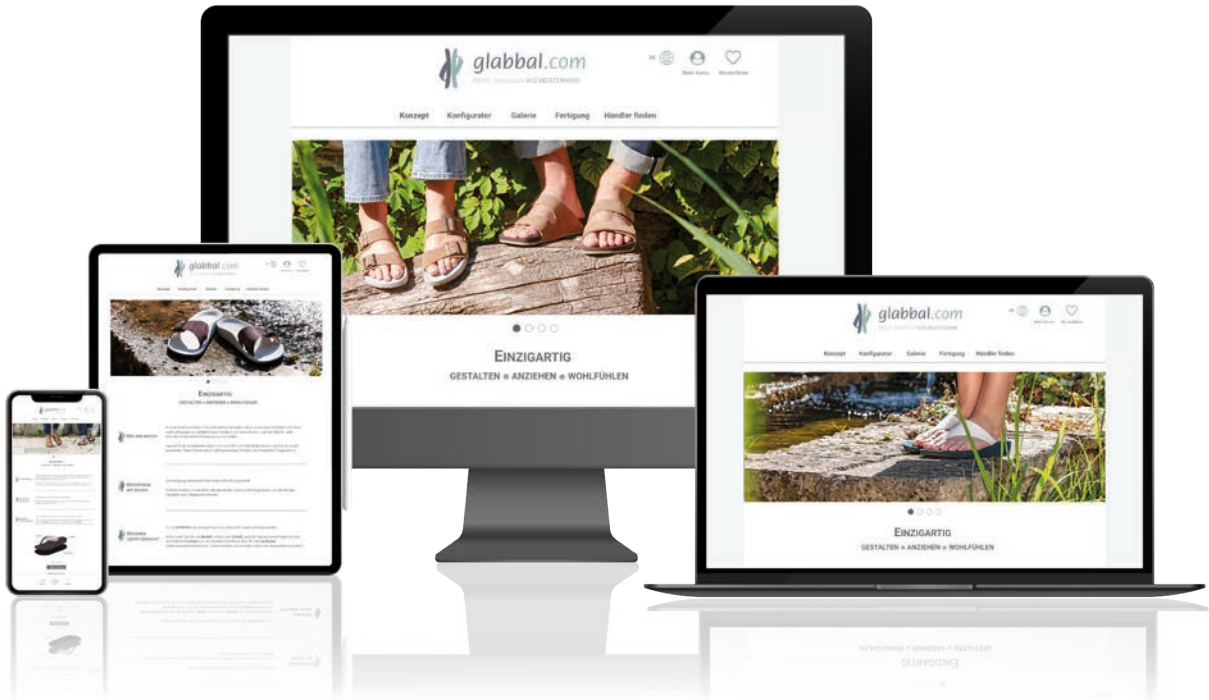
glabbal.com
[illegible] AUS MEISTERHAND

Mein Konto
Merkzettel

Konzept
Konfigurator
Galerie
Fertigung
Händler finden

EINZIGARTIG
GESTALTEN ● ANZIEHEN ● WOHLFÜHLEN

glabbal.com

EINZIGARTIG
GESTALTEN ● ANZIEHEN ● WOHLFÜHLEN

glabbal.com
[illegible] AUS MEISTERHAND

Mein Konto
Merkzettel

Konzept
Konfigurator
Galerie
Fertigung
Händler finden

EINZIGARTIG
GESTALTEN ● ANZIEHEN ● WOHLFÜHLEN